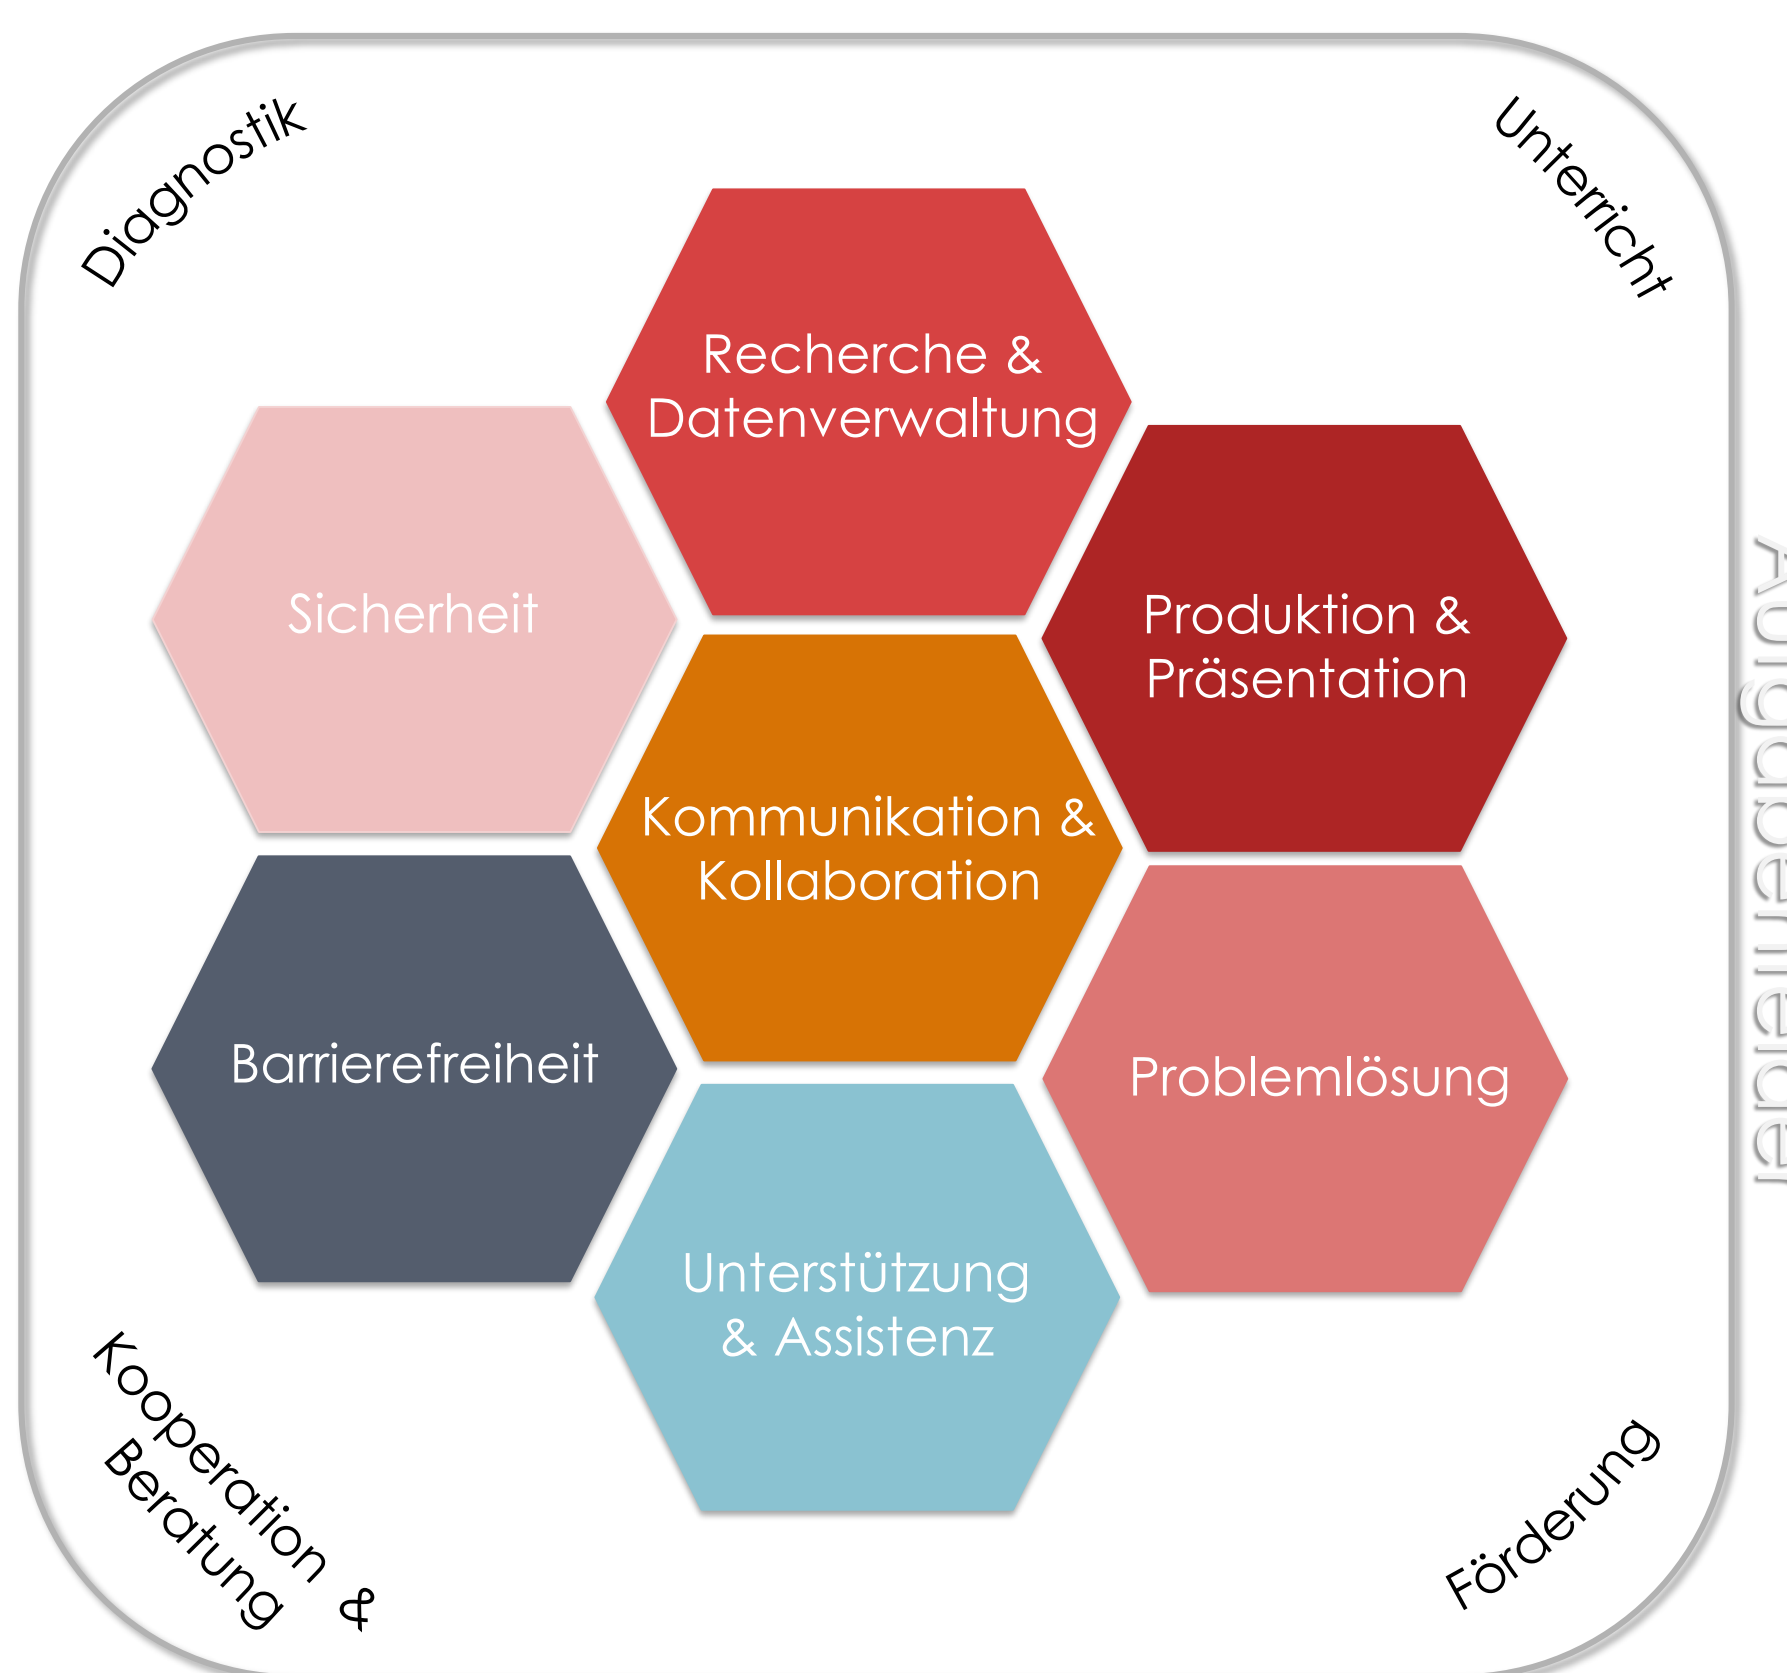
Diagnostik

Unterricht

Recherche & Datenverwaltung

Sicherheit

Produktion & Präsentation

Kommunikation & Kollaboration

Barrierefreiheit

Problemlösung

Unterstützung & Assistenz

Kooperation & Beratung

Förderung

Aufgabenfelder